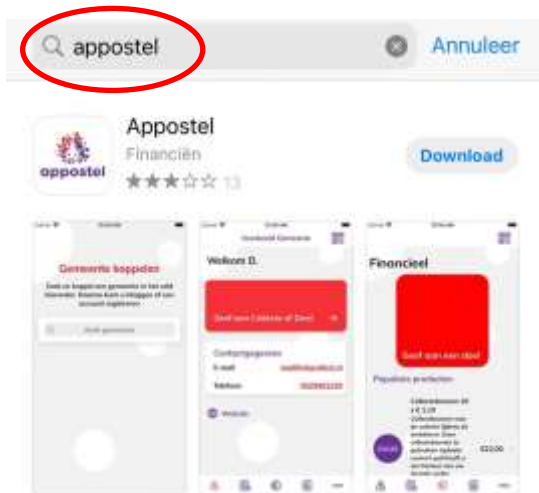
appostel

Annuleer

appostel

Appostel

Financiën

13

Download

Gemeente koppelen

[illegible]

Welkom D.

Geef aan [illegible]

Contactgegevens

E-mail

Telefoon

Website

Financieel

Geef aan een doel

Populaire producten

€22,00